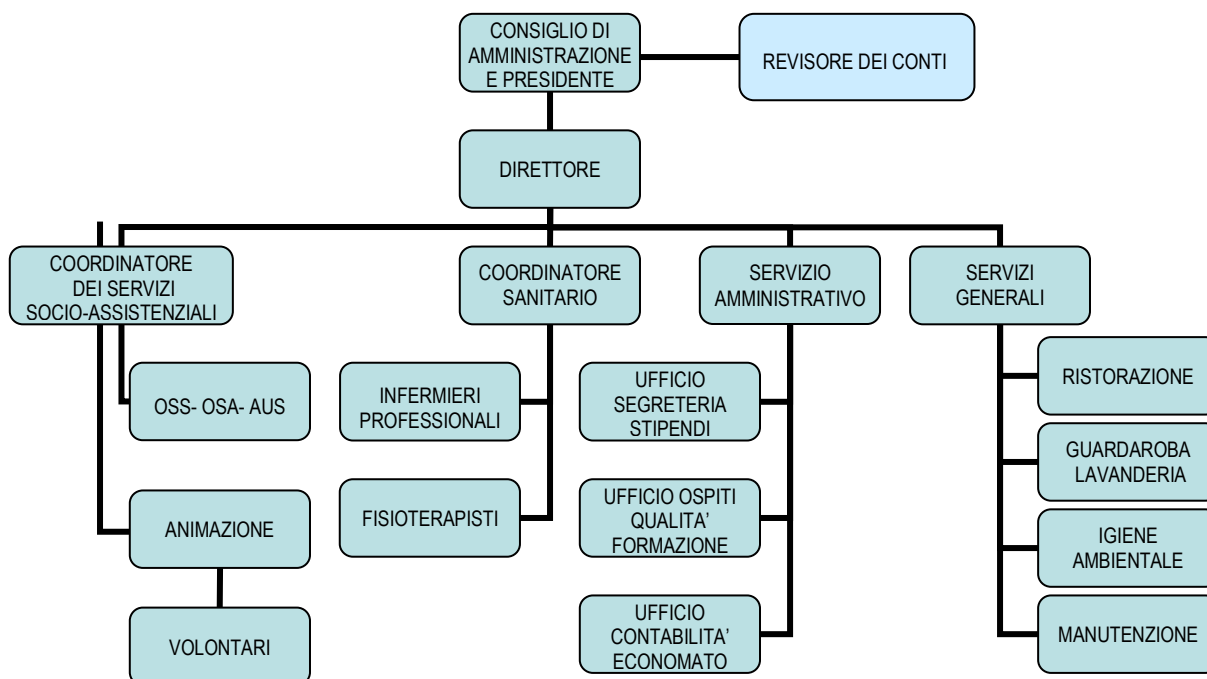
CONSIGLIO DI AMMINISTRAZIONE E PRESIDENTE

REVISORE DEI CONTI

DIRETTORE

COORDINATORE DEI SERVIZI SOCIO-ASSISTENZIALI

COORDINATORE SANITARIO

SERVIZIO AMMINISTRATIVO

SERVIZI GENERALI

OSS- OSA- AUS

ANIMAZIONE

VOLONTARI

INFERMIERI PROFESSIONALI

FISIOTERAPISTI

UFFICIO SEGRETERIA STIPENDI

UFFICIO OSPITI QUALITA' FORMAZIONE

UFFICIO CONTABILITA' ECONOMATO

RISTORAZIONE

GUARDAROBA LAVANDERIA

IGIENE AMBIENTALE

MANUTENZIONE